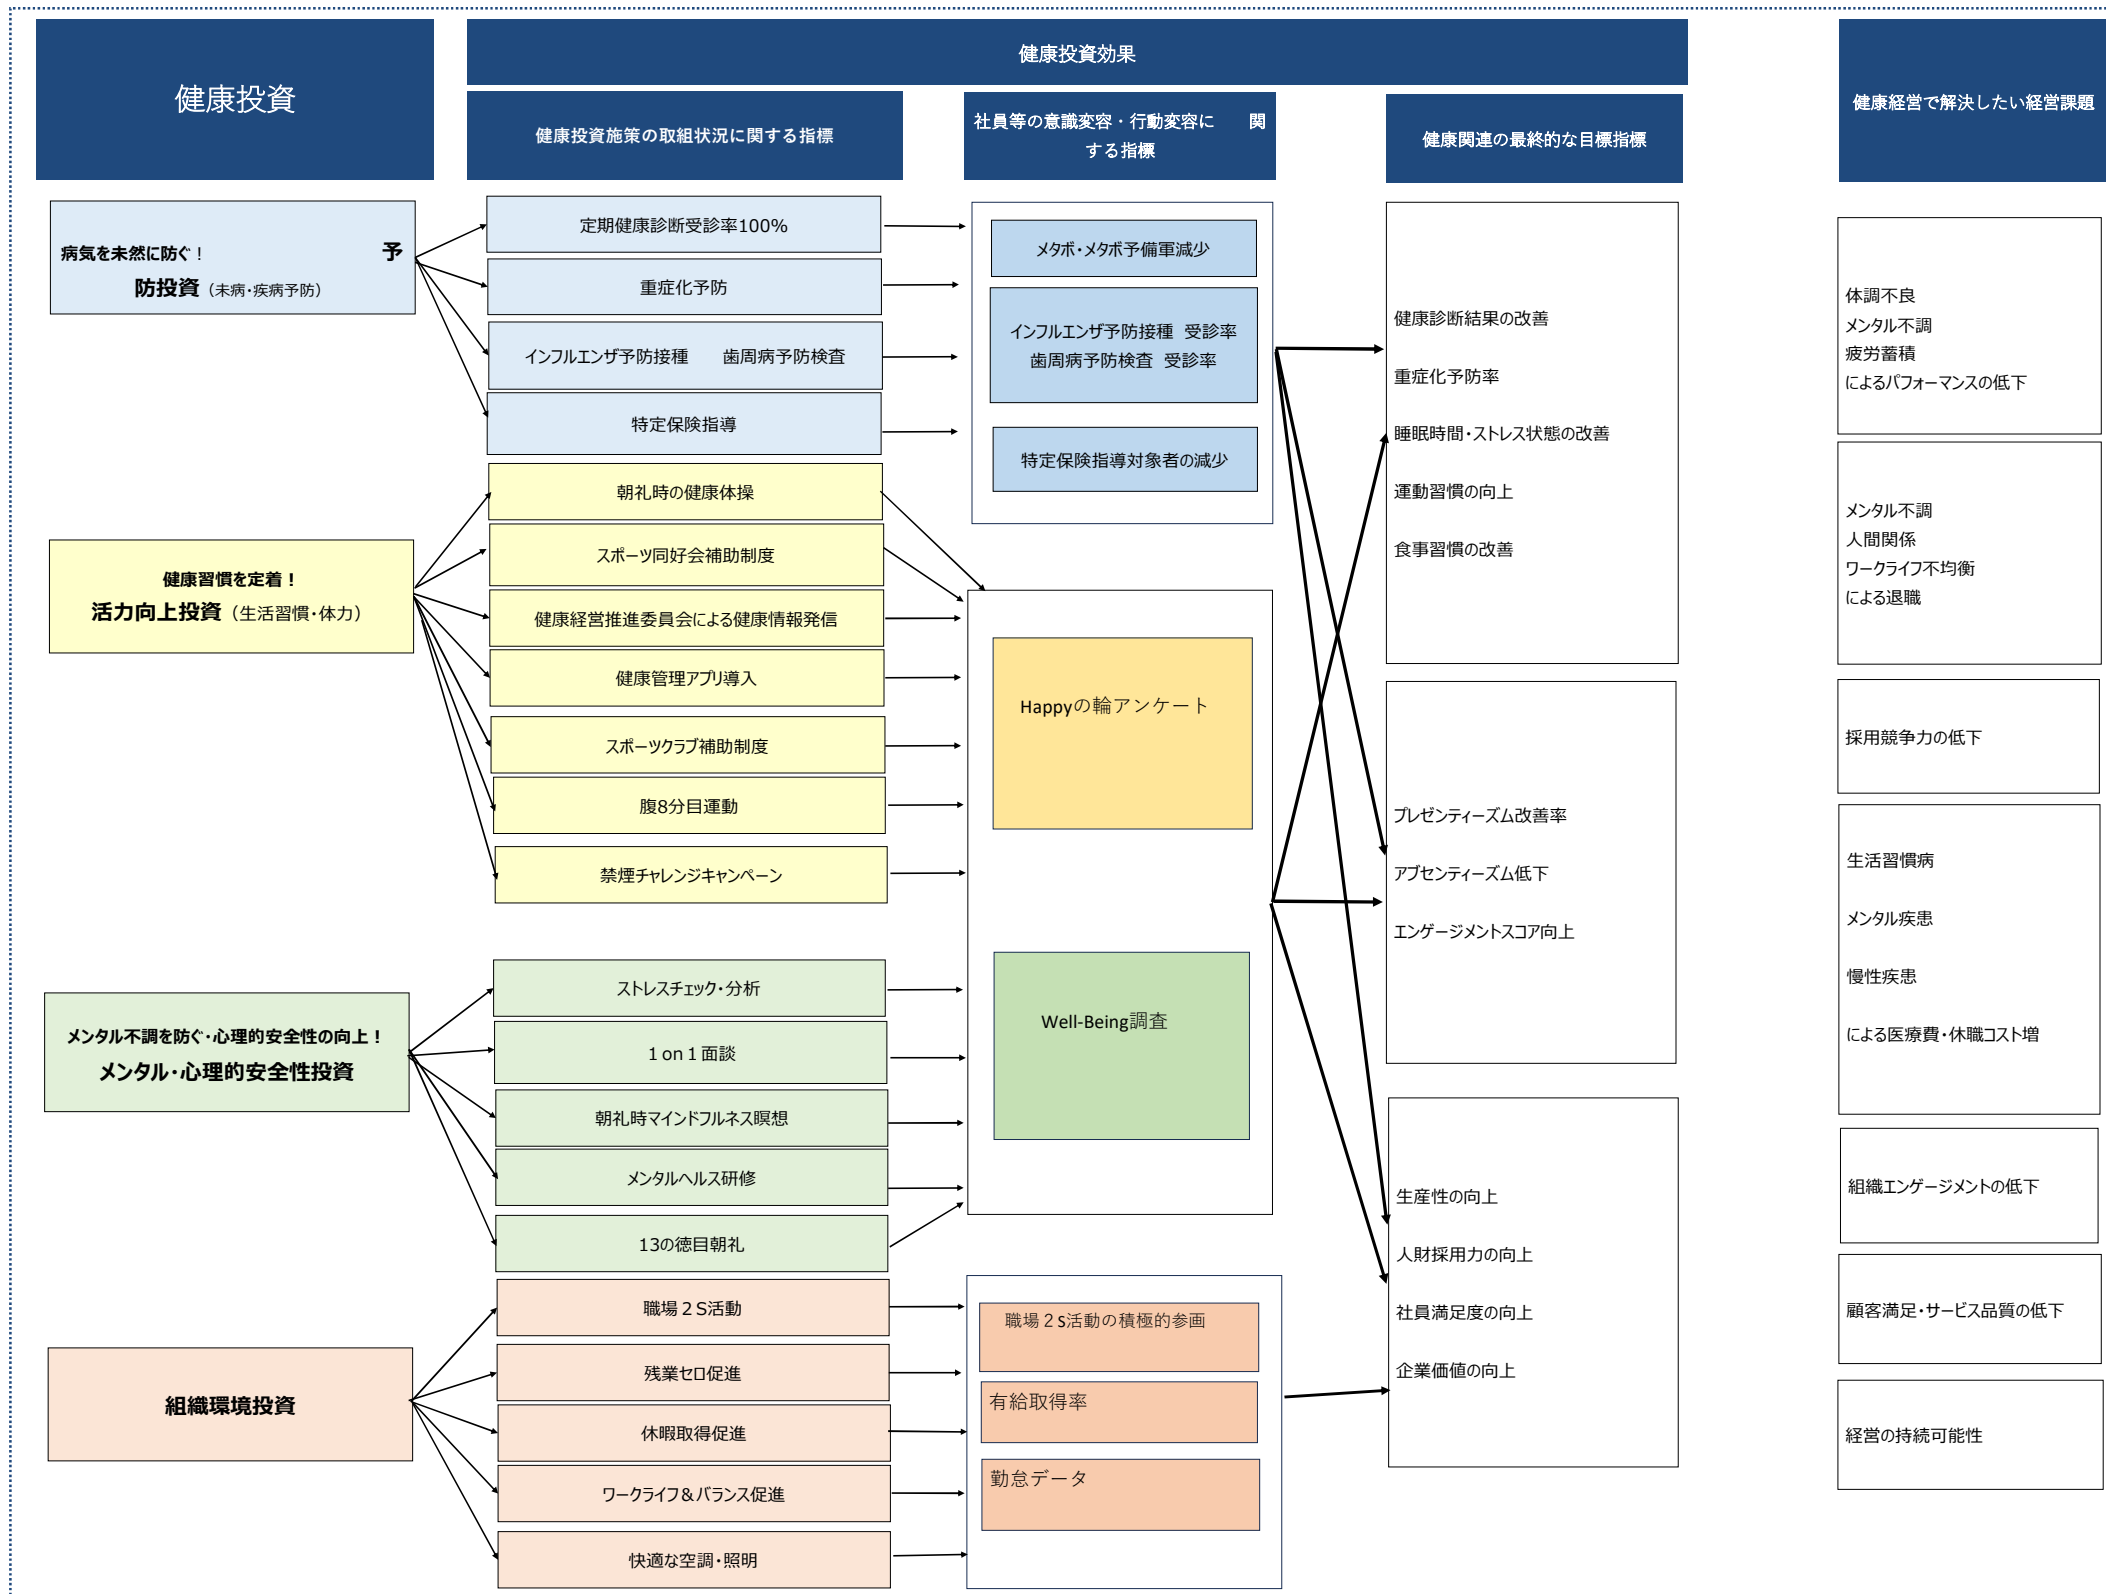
健康投資

健康投資効果

健康投資施策の取組状況に関する指標

社員等の意識変容・行動変容に　関する指標

健康関連の最終的な目標指標

健康経営で解決したい経営課題

病気を未然に防ぐ！　予防投資（未病・疾病予防）

定期健康診断受診率100%

重症化予防

インフルエンザ予防接種　歯周病予防検査

特定保険指導

メタボ・メタボ予備軍減少

インフルエンザ予防接種　受診率
歯周病予防検査　受診率

特定保険指導対象者の減少

健康診断結果の改善

重症化予防率

睡眠時間・ストレス状態の改善

運動習慣の向上

食事習慣の改善

体調不良
メンタル不調
疲労蓄積
によるパフォーマンスの低下

健康習慣を定着！
活力向上投資（生活習慣・体力）

朝礼時の健康体操

スポーツ同好会補助制度

健康経営推進委員会による健康情報発信

健康管理アプリ導入

スポーツクラブ補助制度

腹8分目運動

禁煙チャレンジキャンペーン

Happyの輪アンケート

メンタル不調
人間関係
ワークライフ不均衡
による退職

採用競争力の低下

プレゼンティーズム改善率

アブセンティーズム低下

エンゲージメントスコア向上

生活習慣病

メンタル疾患

慢性疾患

による医療費・休職コスト増

メンタル不調を防ぐ・心理的安全性の向上！
メンタル・心理的安全性投資

ストレスチェック・分析

1 on 1 面談

朝礼時マインドフルネス瞑想

メンタルヘルス研修

13の徳目朝礼

Well-Being調査

生産性の向上

人財採用力の向上

社員満足度の向上

企業価値の向上

組織エンゲージメントの低下

顧客満足・サービス品質の低下

経営の持続可能性

組織環境投資

職場２S活動

残業ゼロ促進

休暇取得促進

ワークライフ＆バランス促進

快適な空調・照明

職場２S活動の積極的参画

有給取得率

勤怠データ